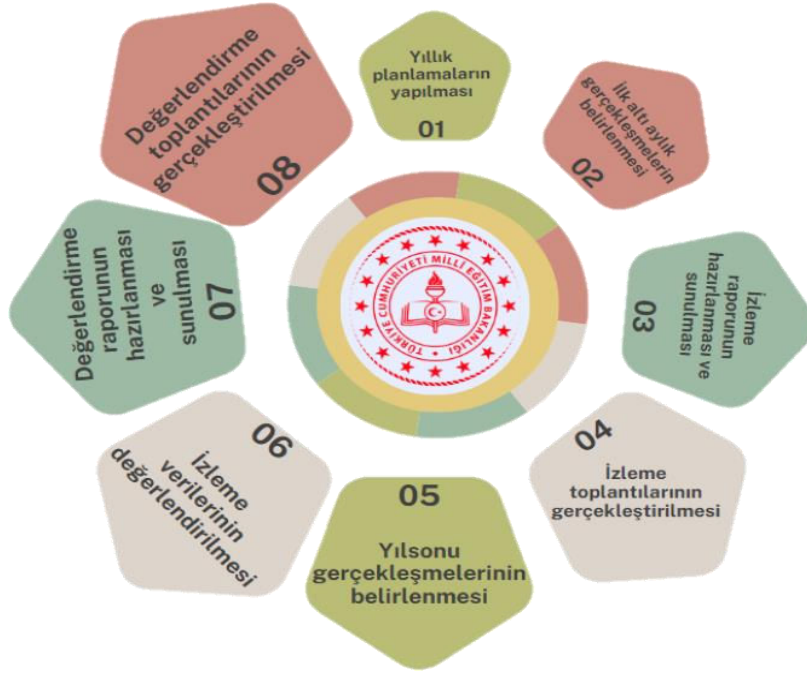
Yıllık planlamaların yapılması
01

İlk altı aylık gerçekleşmelerin belirlenmesi
02

İzleme raporunun hazırlanması ve sunulması
03

04
İzleme toplantılarının gerçekleştirilmesi

05
Yılsonu gerçekleşmelerinin belirlenmesi

06
İzleme verilerinin değerlendirilmesi

Değerlendirme raporunun hazırlanması ve sunulması
07

Değerlendirme toplantılarının gerçekleştirilmesi
08

TÜRKİYE CUMHURİYETİ MİLLİ EĞİTİM BAKANLIĞI